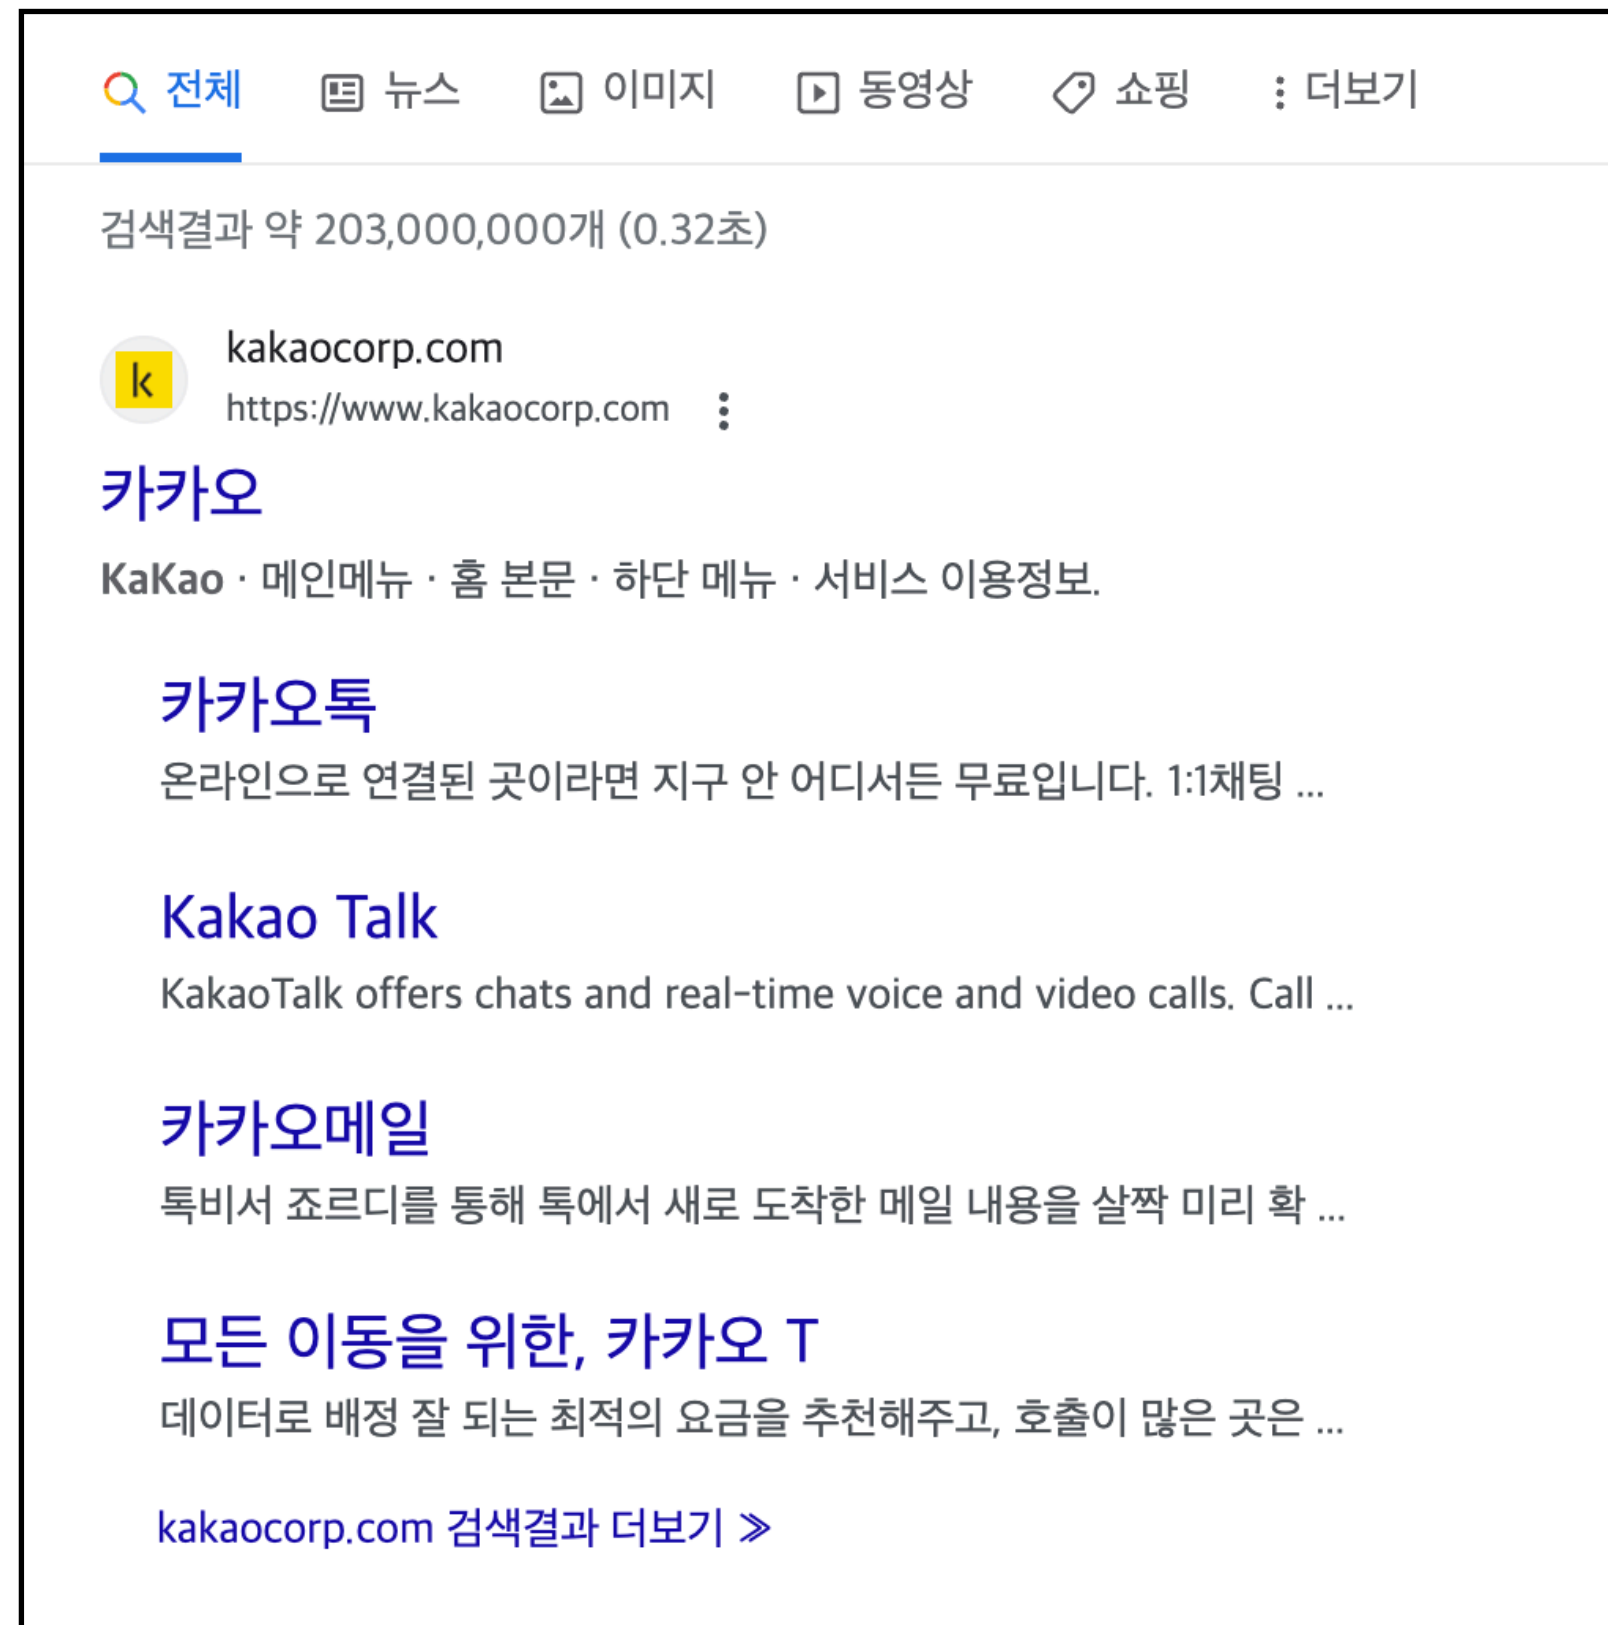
전체 뉴스 이미지 동영상 쇼핑 ⋮ 더보기

검색결과 약 203,000,000개 (0.32초)

k

kakaocorp.com
https://www.kakaocorp.com ⋮

카카오

KaKao · 메인메뉴 · 홈 본문 · 하단 메뉴 · 서비스 이용정보.

카카오톡

온라인으로 연결된 곳이라면 지구 안 어디서든 무료입니다. 1:1채팅 ...

Kakao Talk

KakaoTalk offers chats and real-time voice and video calls. Call ...

카카오메일

톡비서 죠르디를 통해 톡에서 새로 도착한 메일 내용을 살짝 미리 확 ...

모든 이동을 위한, 카카오 T

데이터로 배정 잘 되는 최적의 요금을 추천해주고, 호출이 많은 곳은 ...

kakaocorp.com 검색결과 더보기 »